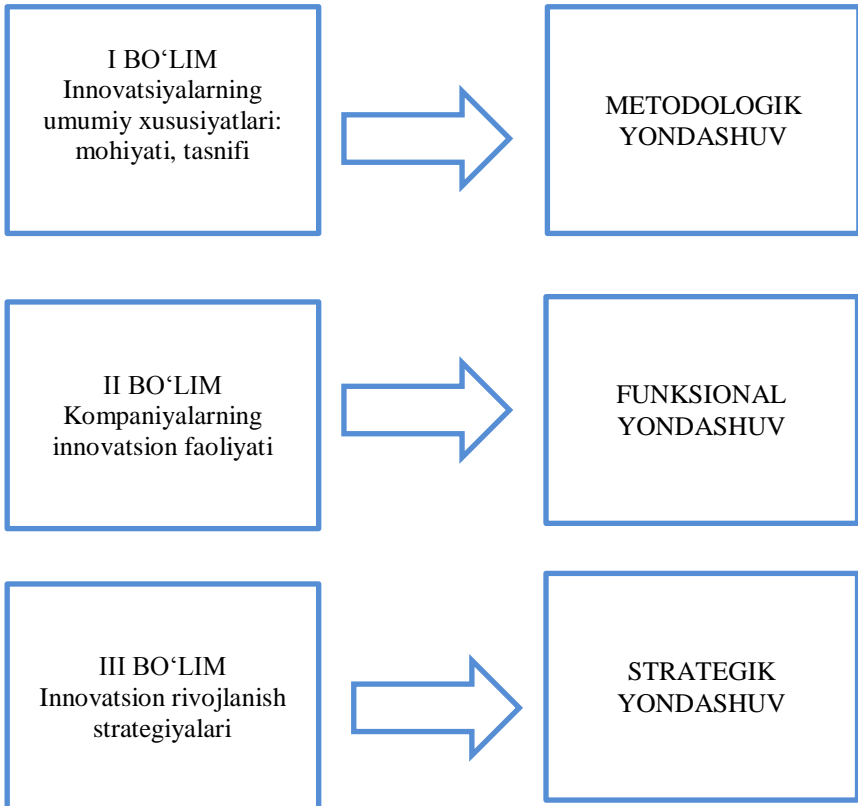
I BO‘LIM
Innovatsiyalarning umumiy xususiyatlari: mohiyati, tasnifi

METODOLOGIK YONDASHUV

II BO‘LIM
Kompaniyalarning innovatsion faoliyati

FUNKSIONAL YONDASHUV

III BO‘LIM
Innovatsion rivojlanish strategiyalari

STRATEGIK YONDASHUV